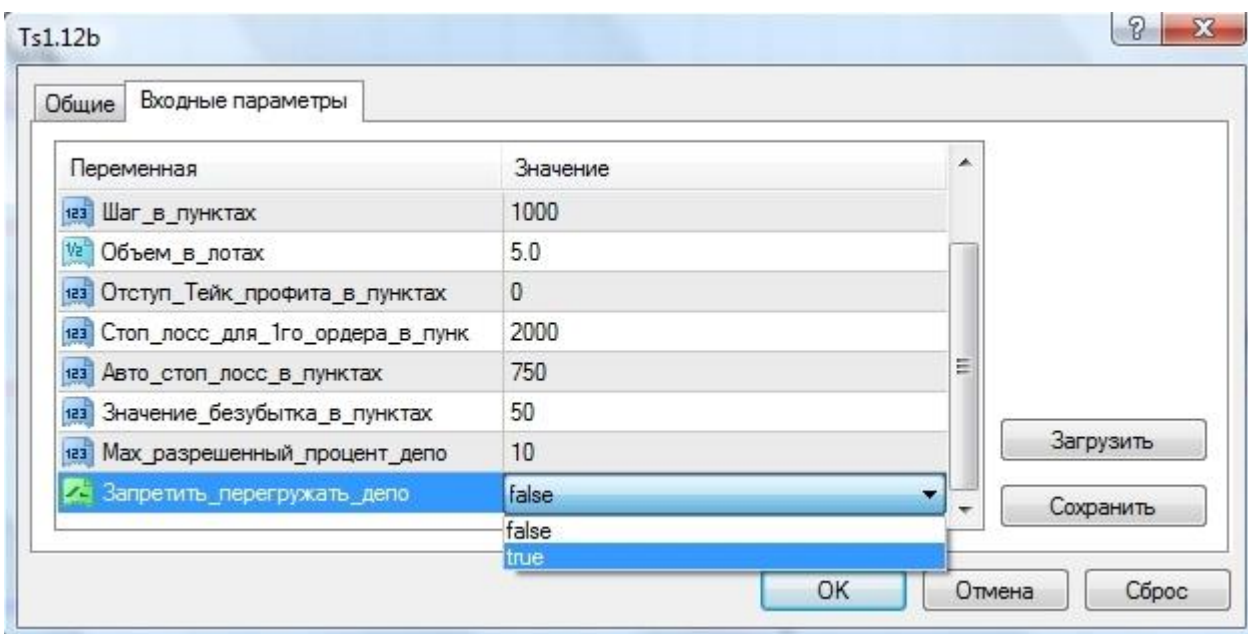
Ts1.12b

?

X

Общие | Входные параметры

| Переменная | Значение |
|---|---|
| Шаг_в_пунктах | 1000 |
| Объем_в_лотах | 5.0 |
| Отступ_Тейк_профита_в_пунктах | 0 |
| Стоп_лосс_для_1го_ордера_в_пунк | 2000 |
| Авто_стоп_лосс_в_пунктах | 750 |
| Значение_безубытка_в_пунктах | 50 |
| Max_разрешенный_процент_депо | 10 |
| Запретить_перегружать_депо | false |

false
true

Загрузить

Сохранить

OK

Отмена

Сброс